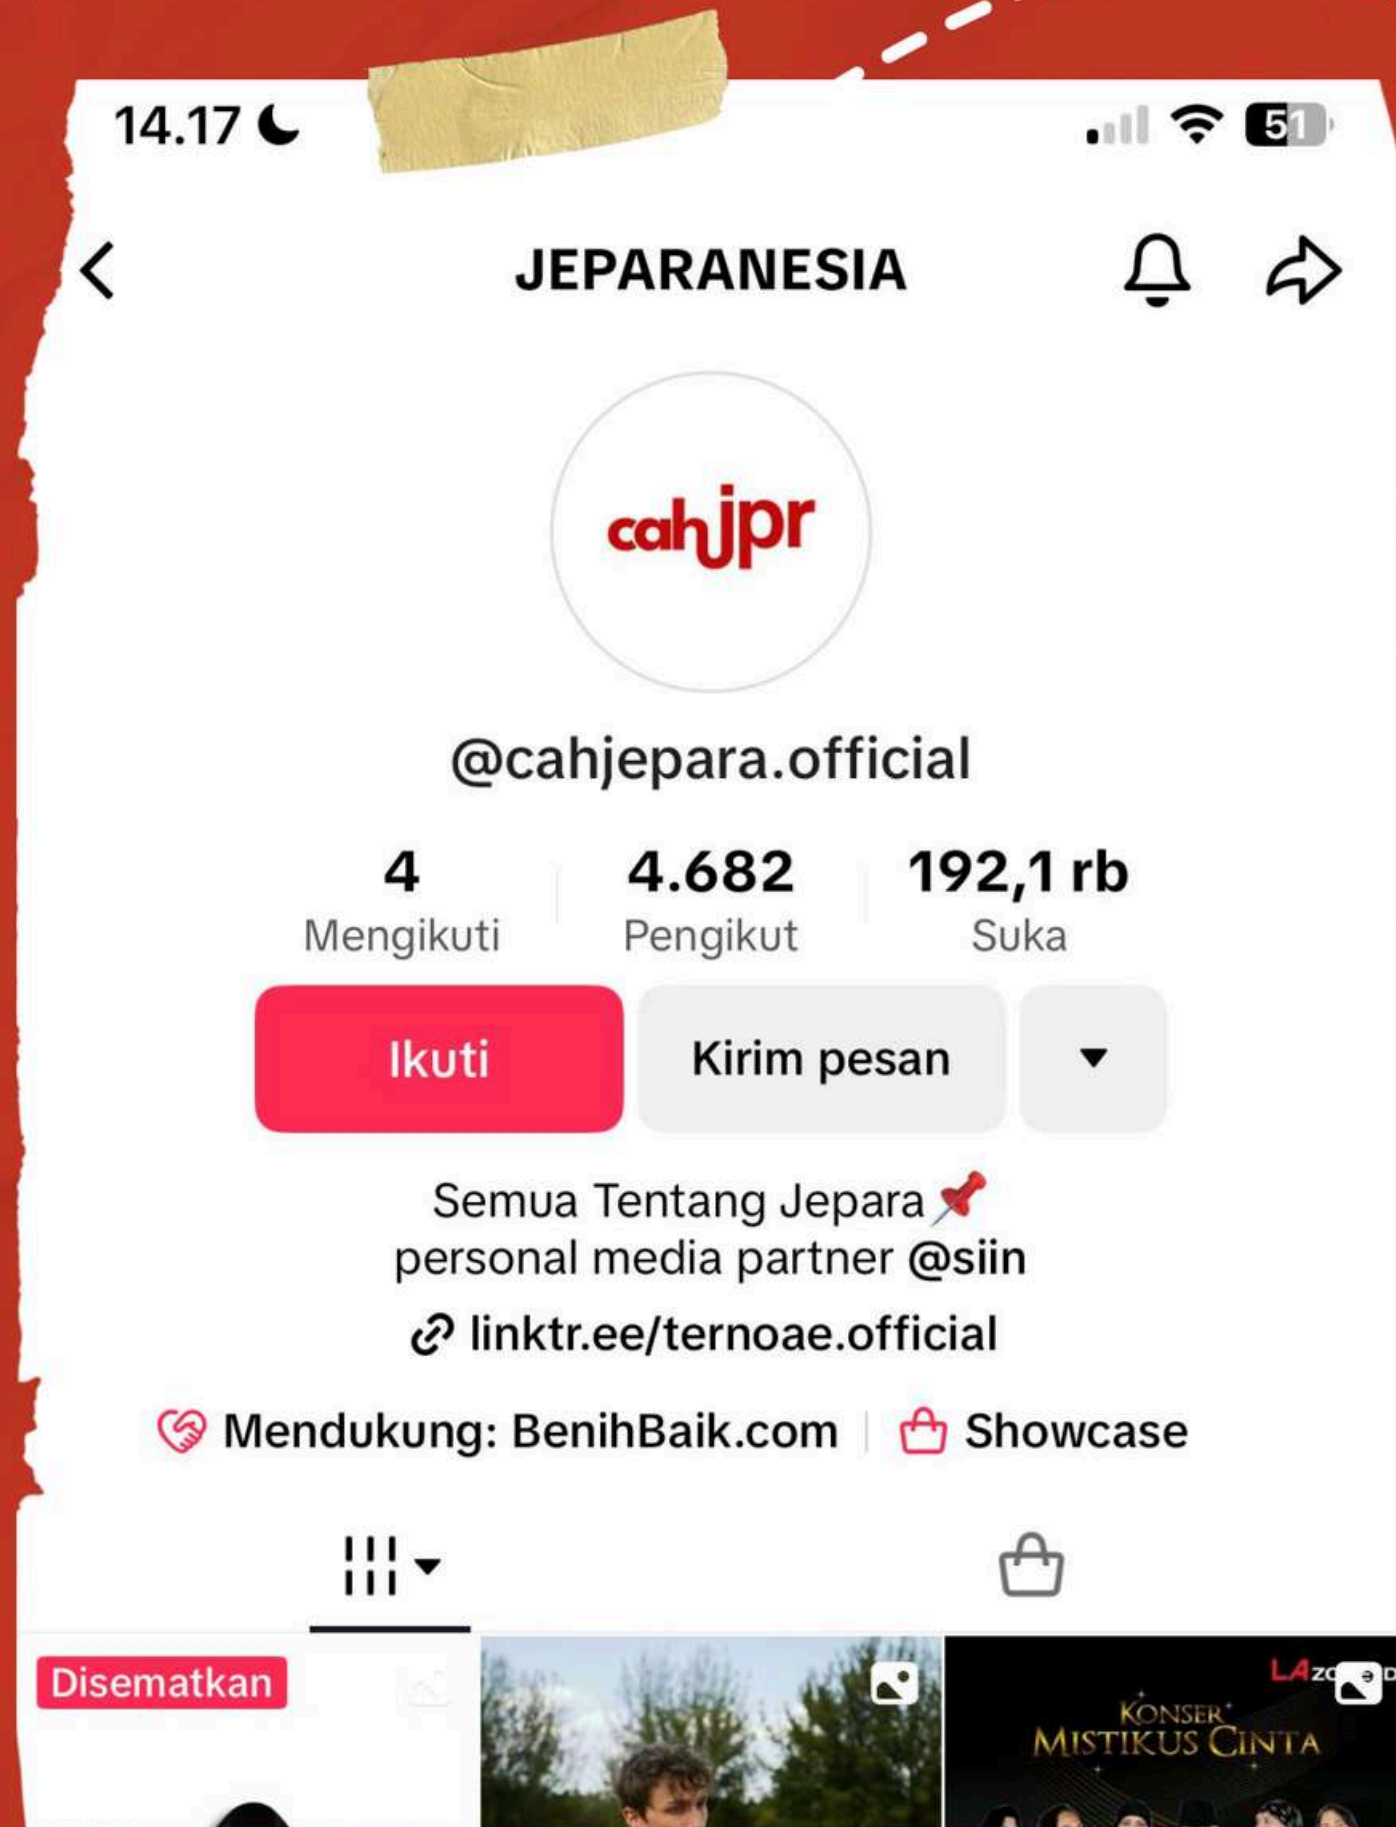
14.17

51

JEPARANESIA

cahjpr

@cahjepara.official

4
Mengikuti

4.682
Pengikut

192,1 rb
Suka

Ikuti

Kirim pesan

Semua Tentang Jepara 📌
personal media partner @siin

linktr.ee/ternoae.official

Mendukung: BenihBaik.com | Showcase

Disematkan

LAzo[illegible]

KONSER
MISTIKUS CINTA